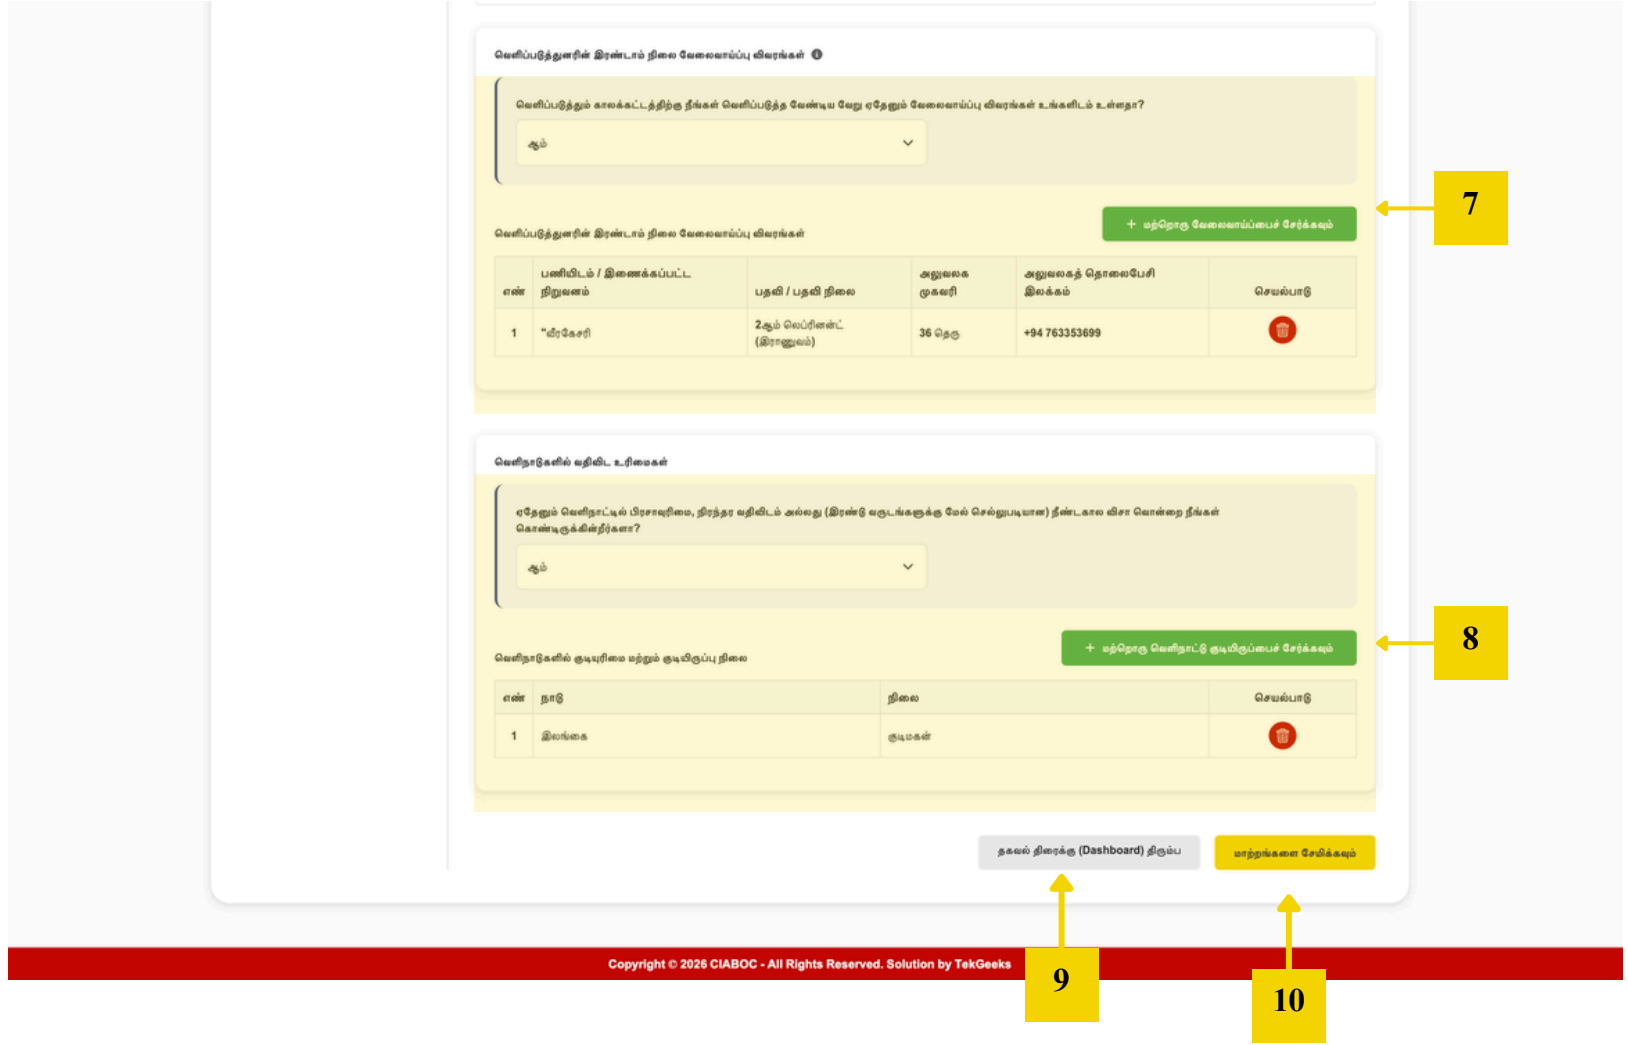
வெளிப்படுத்துனரின் இரண்டாம் நிலை வேலைவாய்ப்பு விவரங்கள்

வெளிப்படுத்தும் காலக்கட்டத்திற்கு நீங்கள் வெளிப்படுத்த வேண்டிய வேறு ஏதேனும் வேலைவாய்ப்பு விவரங்கள் உங்களிடம் உள்ளதா?

ஆம்

வெளிப்படுத்துனரின் இரண்டாம் நிலை வேலைவாய்ப்பு விவரங்கள்

+ மற்றொரு வேலைவாய்ப்பைச் சேர்க்கவும்

7

| எண் | பணியிடம் / இணைக்கப்பட்ட நிறுவனம் | பதவி / பதவி நிலை | அலுவலக முகவரி | அலுவலகத் தொலைபேசி இலக்கம் | செயல்பாடு |
|---|---|---|---|---|---|
| 1 | "வீரகேசரி | 2ஆம் லெப்ரினன்ட் (இராணுவம்) | 36 தெரு | +94 763353699 | |

வெளிநாடுகளில் வதிவிட உரிமைகள்

ஏதேனும் வெளிநாட்டில் பிரசாவுரிமை, நிரந்தர வதிவிடம் அல்லது (இரண்டு வருடங்களுக்கு மேல் செல்லுபடியான) நீண்டகால விசா ஒன்றை நீங்கள் கொண்டிருக்கின்றீர்களா?

ஆம்

வெளிநாடுகளில் குடியுரிமை மற்றும் குடியிருப்பு நிலை

+ மற்றொரு வெளிநாட்டு குடியிருப்பைச் சேர்க்கவும்

8

| எண் | நாடு | நிலை | செயல்பாடு |
|---|---|---|---|
| 1 | இலங்கை | குடிமகன் | |

தகவல் திரைக்கு (Dashboard) திரும்ப

மாற்றங்களை சேமிக்கவும்

Copyright © 2026 CIABOC - All Rights Reserved. Solution by TekGeeks

9

10